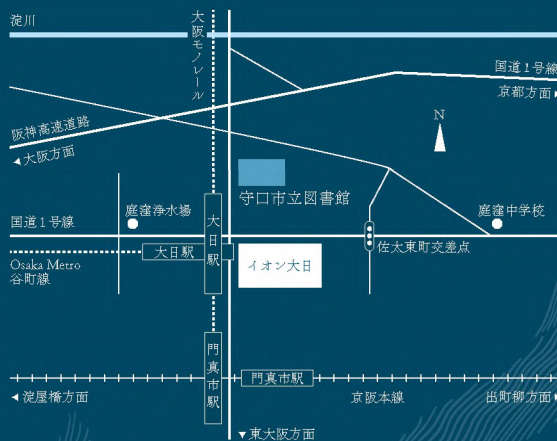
淀川

大阪モノレール

国道1号線

京都方面

阪神高速道路

大阪方面

N

守口市立図書館

庭窪浄水場

大日駅

庭窪中学校

国道1号線

大日駅

佐太東町交差点

Osaka Metro
谷町線

イオン大日

門真市駅

門真市駅

淀屋橋方面

京阪本線

出町柳方面

東大阪方面